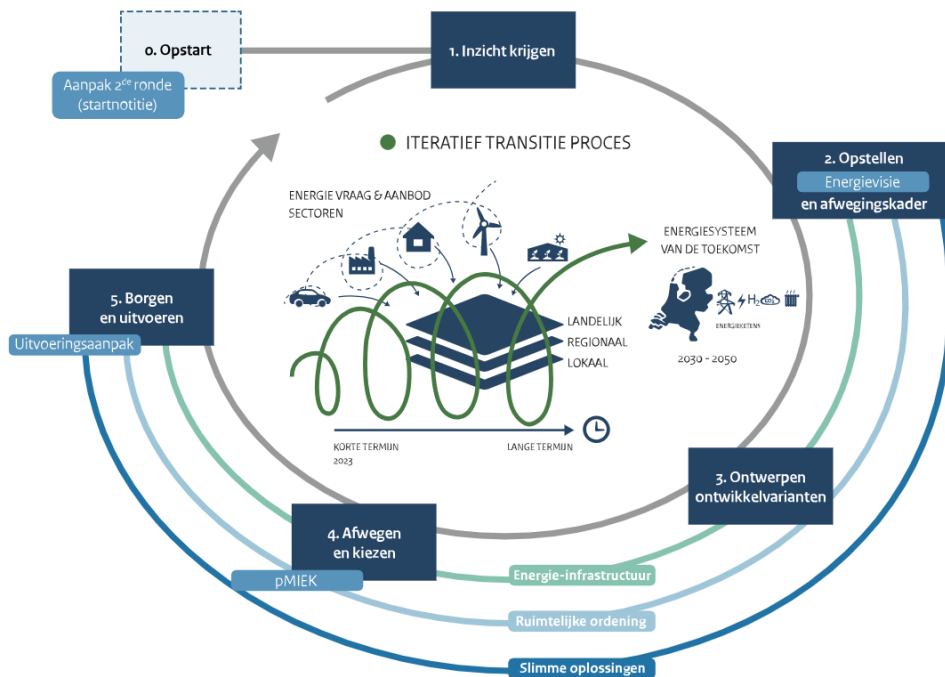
0. Opstart

Aanpak 2$^{e}$ ronde (startnotitie)

1. Inzicht krijgen

ITERATIEF TRANSITIE PROCES

2. Opstellen
Energievisie
en afwegingskader

ENERGIE VRAAG & AANBOD SECTOREN

ENERGIESYSTEEM VAN DE TOEKOMST

$H_2$

ENERGIESYSTEEM

5. Borgen en uitvoeren

Uitvoeringsaanpak

LANDELIJK
REGIONAAL
LOKAAL

2030 - 2050

KORTE TERMIJN
2023

LANGE TERMIJN

3. Ontwerpen ontwikkelvarianten

4. Afwegen en kiezen

pMIEK

Energie-infrastructuur

Ruimtelijke ordening

Slimme oplossingen